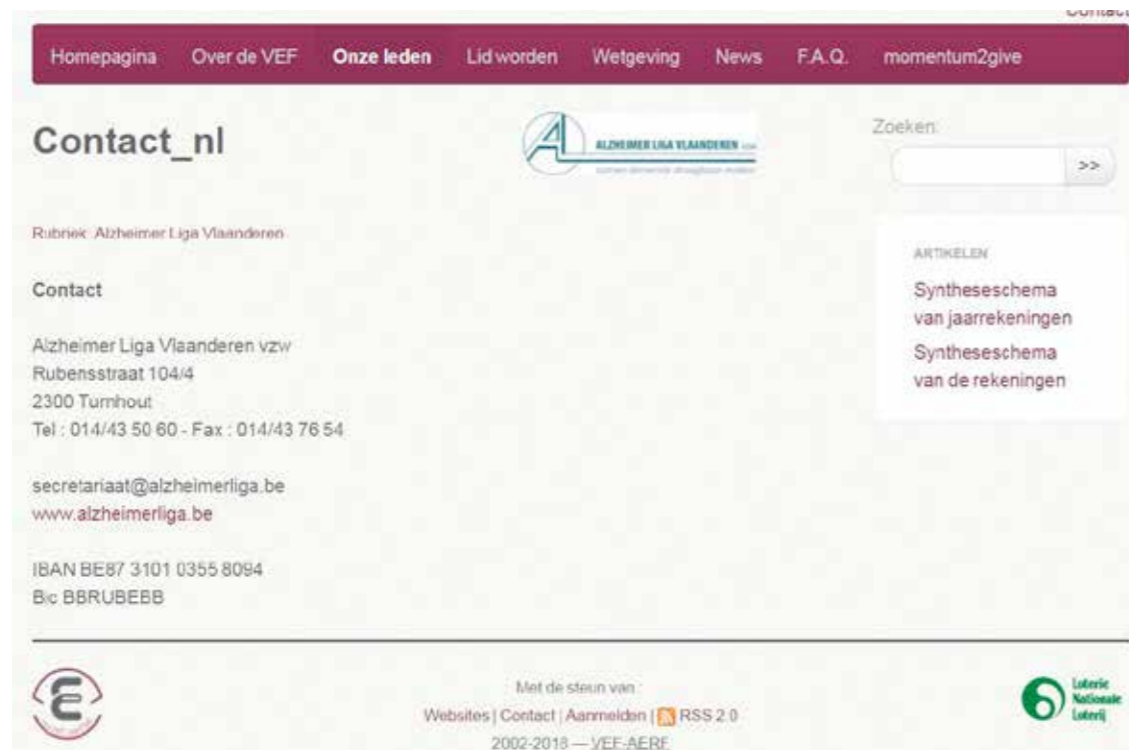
Contact

Homepagina Over de VEF Onze leden Lid worden Wetgeving News F.A.Q. momentum2give

Contact_nl

ALZHEIMER LIGA VLAANDEREN vzw
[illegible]

Zoeken:
>>

Rubriek: Alzheimer Liga Vlaanderen

Contact

Alzheimer Liga Vlaanderen vzw
Rubensstraat 104/4
2300 Turnhout
Tel : 014/43 50 60 - Fax : 014/43 76 54

secretariaat@alzheimerliga.be
www.alzheimerliga.be

IBAN BE87 3101 0355 8094
Bic BBRUBEBB

ARTIKELEN

Syntheseschema van jaarrekeningen

Syntheseschema van de rekeningen

Met de steun van :

Websites | Contact | Aanmelden | RSS 2.0

2002-2018 — VEF-AERF

Loterie Nationale Loterij